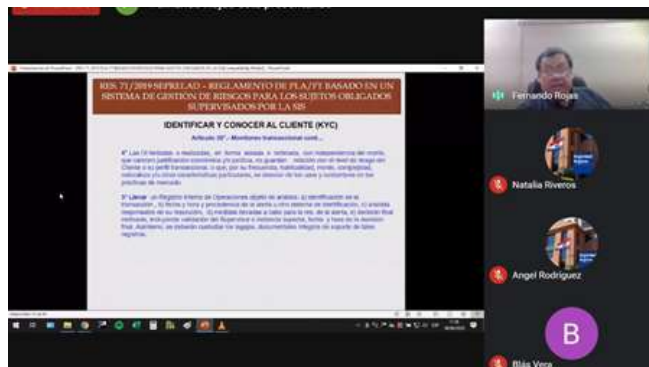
RES. 71/2019 SEPRELAD - REGLAMENTO DE PLA/FT BASADO EN UN SISTEMA DE GESTIÓN DE RIESGOS PARA LOS SUJETOS OBLIGADOS SUPERVISADOS POR LA SIS

IDENTIFICAR Y CONOCER AL CLIENTE (KYC)

Artículo 35°.- Monitoreo transaccional cont...

4° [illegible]

5° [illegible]

Fernando Rojas

Natalia Riveros

Angel Rodriguez

B

Blás Vera